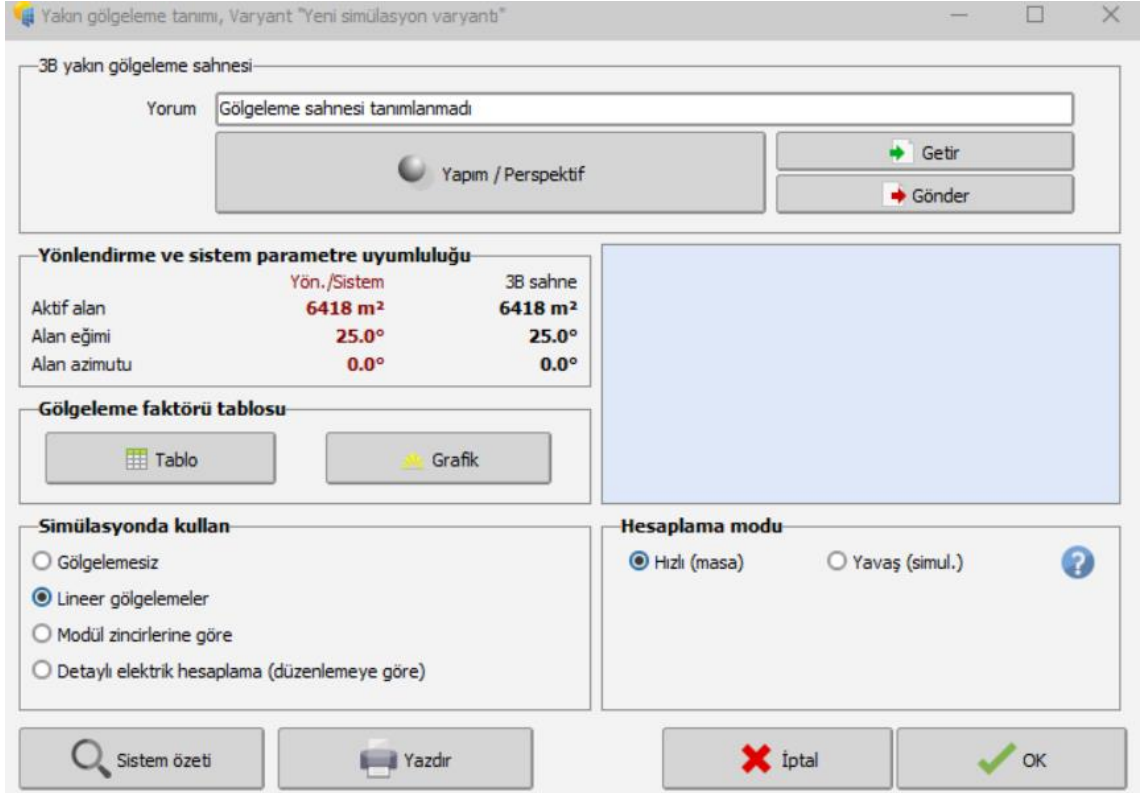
Yakın gölgeleme tanımı, Varyant "Yeni simülasyon varyantı"

3B yakın gölgeleme sahnesi

Yorum Gölgeleme sahnesi tanımlanmadı

Yapım / Perspektif

Getir

Gönder

Yönlendirme ve sistem parametre uyumluluğu

| | Yön./Sistem | 3B sahne |
|---|---|---|
| Aktif alan | 6418 m² | 6418 m² |
| Alan eğimi | 25.0° | 25.0° |
| Alan azimutu | 0.0° | 0.0° |

Gölgeleme faktörü tablosu

Tablo

Grafik

Simülasyonda kullan

Gölgelemesiz

Lineer gölgelemeler

Modül zincirlerine göre

Detaylı elektrik hesaplama (düzenlemeye göre)

Hesaplama modu

Hızlı (masa)

Yavaş (simul.)

Sistem özeti

Yazdır

İptal

OK